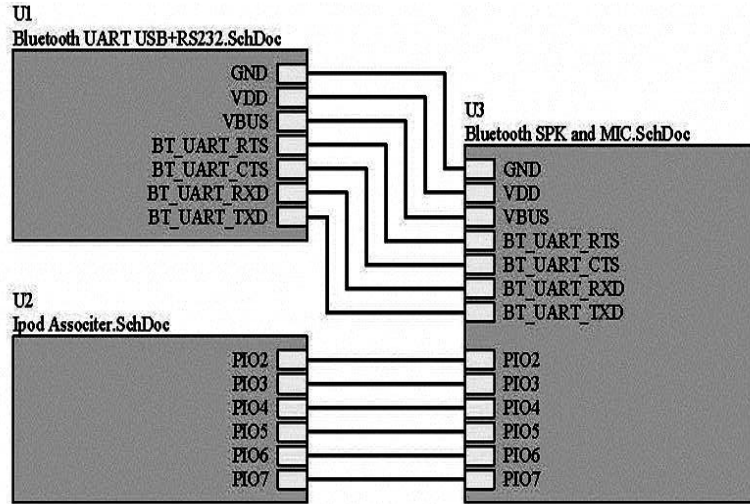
U1
Bluetooth UART USB+RS232.SchDoc

GND
VDD
VBUS
BT_UART_RTS
BT_UART_CTS
BT_UART_RXD
BT_UART_TXD

U3
Bluetooth SPK and MIC.SchDoc

GND
VDD
VBUS
BT_UART_RTS
BT_UART_CTS
BT_UART_RXD
BT_UART_TXD

U2
Ipod Associter.SchDoc

PIO2
PIO3
PIO4
PIO5
PIO6
PIO7

PIO2
PIO3
PIO4
PIO5
PIO6
PIO7